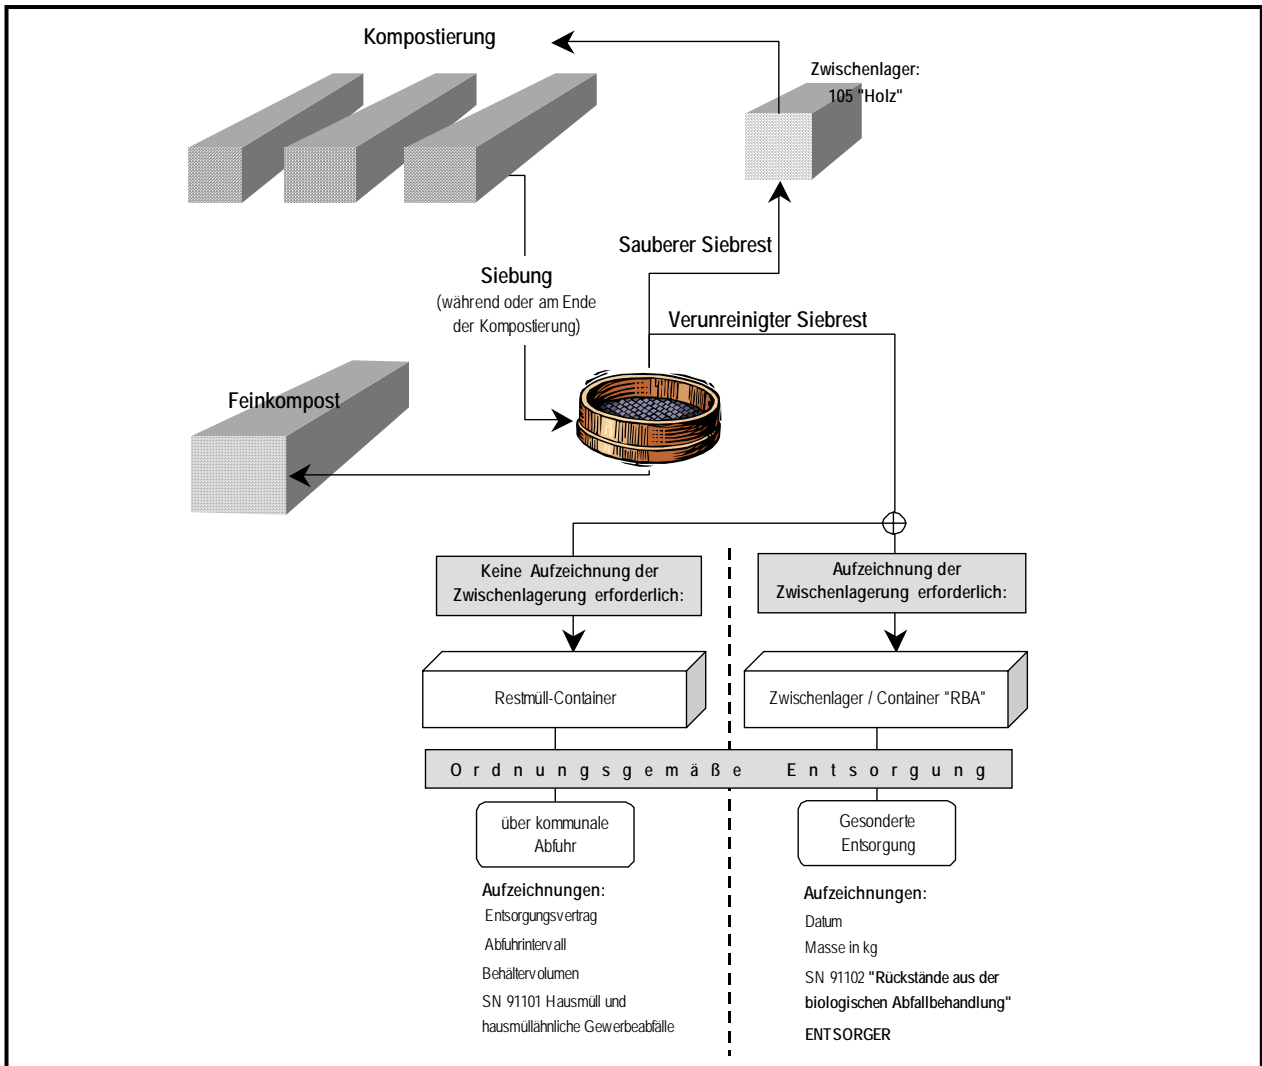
Kompostierung

Zwischenlager:
105 "Holz"

Sauberer Siebrest

Siebung
(während oder am Ende der Kompostierung)

Verunreinigter Siebrest

Feinkompost

Keine Aufzeichnung der Zwischenlagerung erforderlich:

Aufzeichnung der Zwischenlagerung erforderlich:

Restmüll-Container

Zwischenlager / Container "RBA"

Ordnungsgemäße Entsorgung

über kommunale Abfuhr

Gesonderte Entsorgung

Aufzeichnungen:
Entsorgungsvertrag
Abfuhrintervall
Behältervolumen
SN 91101 Hausmüll und hausmüllähnliche Gewerbeabfälle

Aufzeichnungen:
Datum
Masse in kg
SN 91102 "Rückstände aus der biologischen Abfallbehandlung"
ENTSORGER